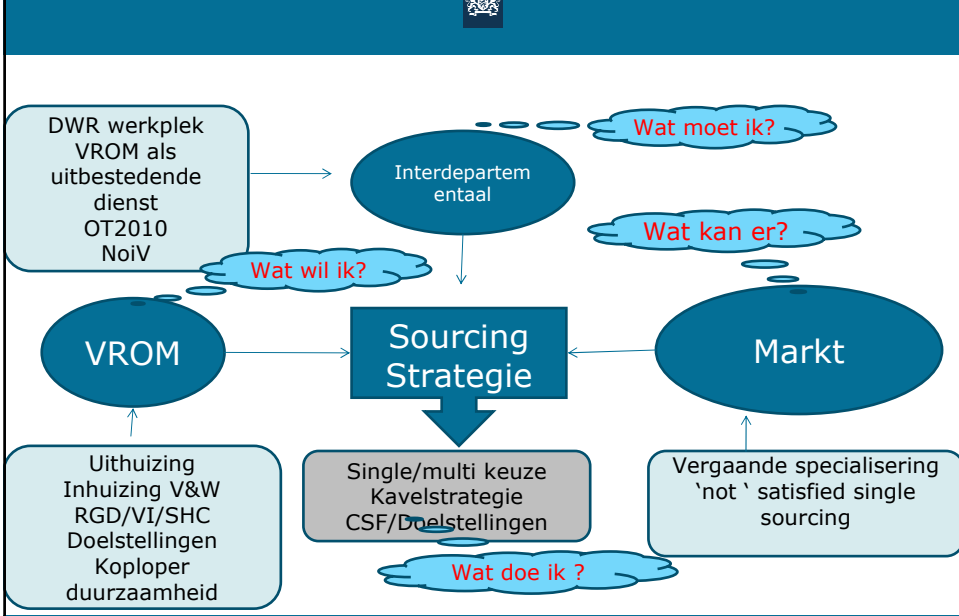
DWR werkplek
VROM als uitbestedende dienst
OT2010
NoiV

Wat moet ik?

Interdepartementaal

Wat kan er?

Wat wil ik?

VROM

Sourcing Strategie

Markt

Uithuizing
Inhuizing V&W
RGD/VI/SHC
Doelstellingen
Koploper duurzaamheid

Single/multi keuze
Kavelstrategie
CSF/Doelstellingen

Vergaande specialisering
`not ` satisfied single sourcing

Wat doe ik ?